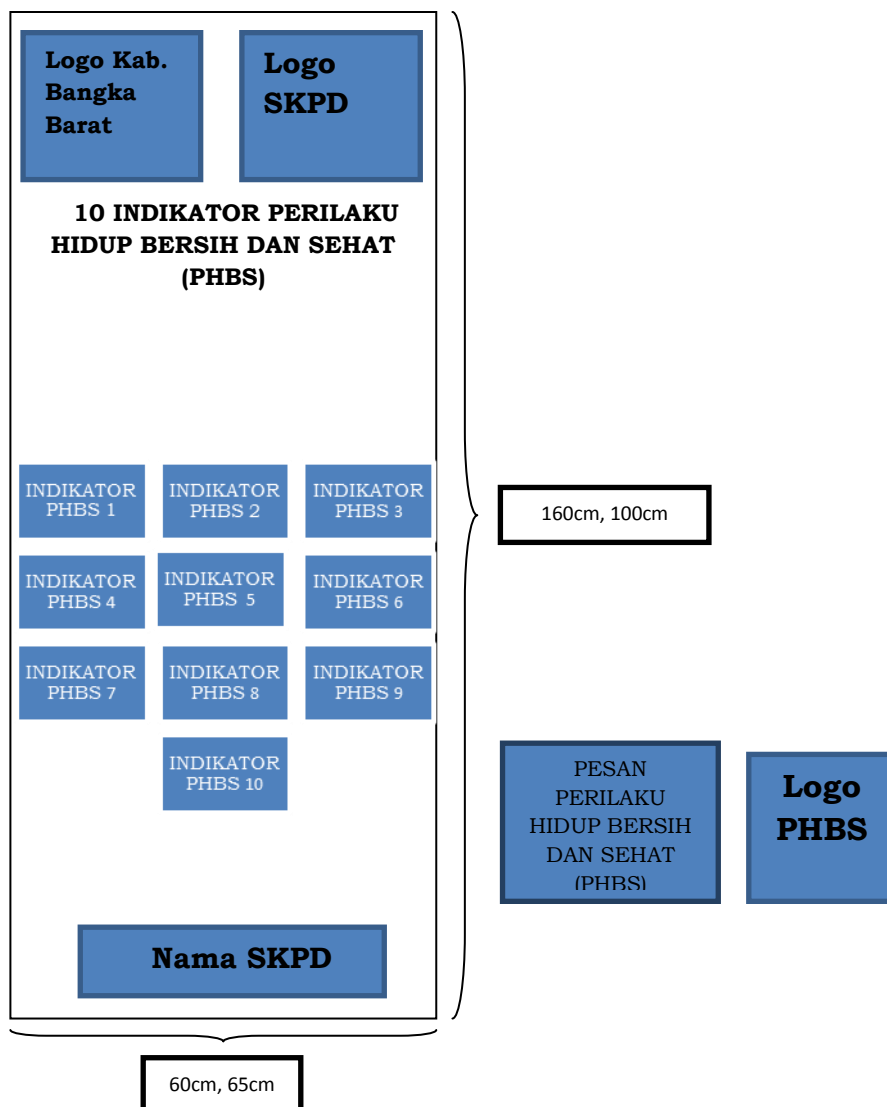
Logo Kab. Bangka Barat

Logo SKPD

10 INDIKATOR PERILAKU HIDUP BERSIH DAN SEHAT (PHBS)

INDIKATOR PHBS 1

INDIKATOR PHBS 2

INDIKATOR PHBS 3

INDIKATOR PHBS 4

INDIKATOR PHBS 5

INDIKATOR PHBS 6

INDIKATOR PHBS 7

INDIKATOR PHBS 8

INDIKATOR PHBS 9

INDIKATOR PHBS 10

Nama SKPD

160cm, 100cm

PESAN PERILAKU HIDUP BERSIH DAN SEHAT (PHBS)

Logo PHBS

60cm, 65cm